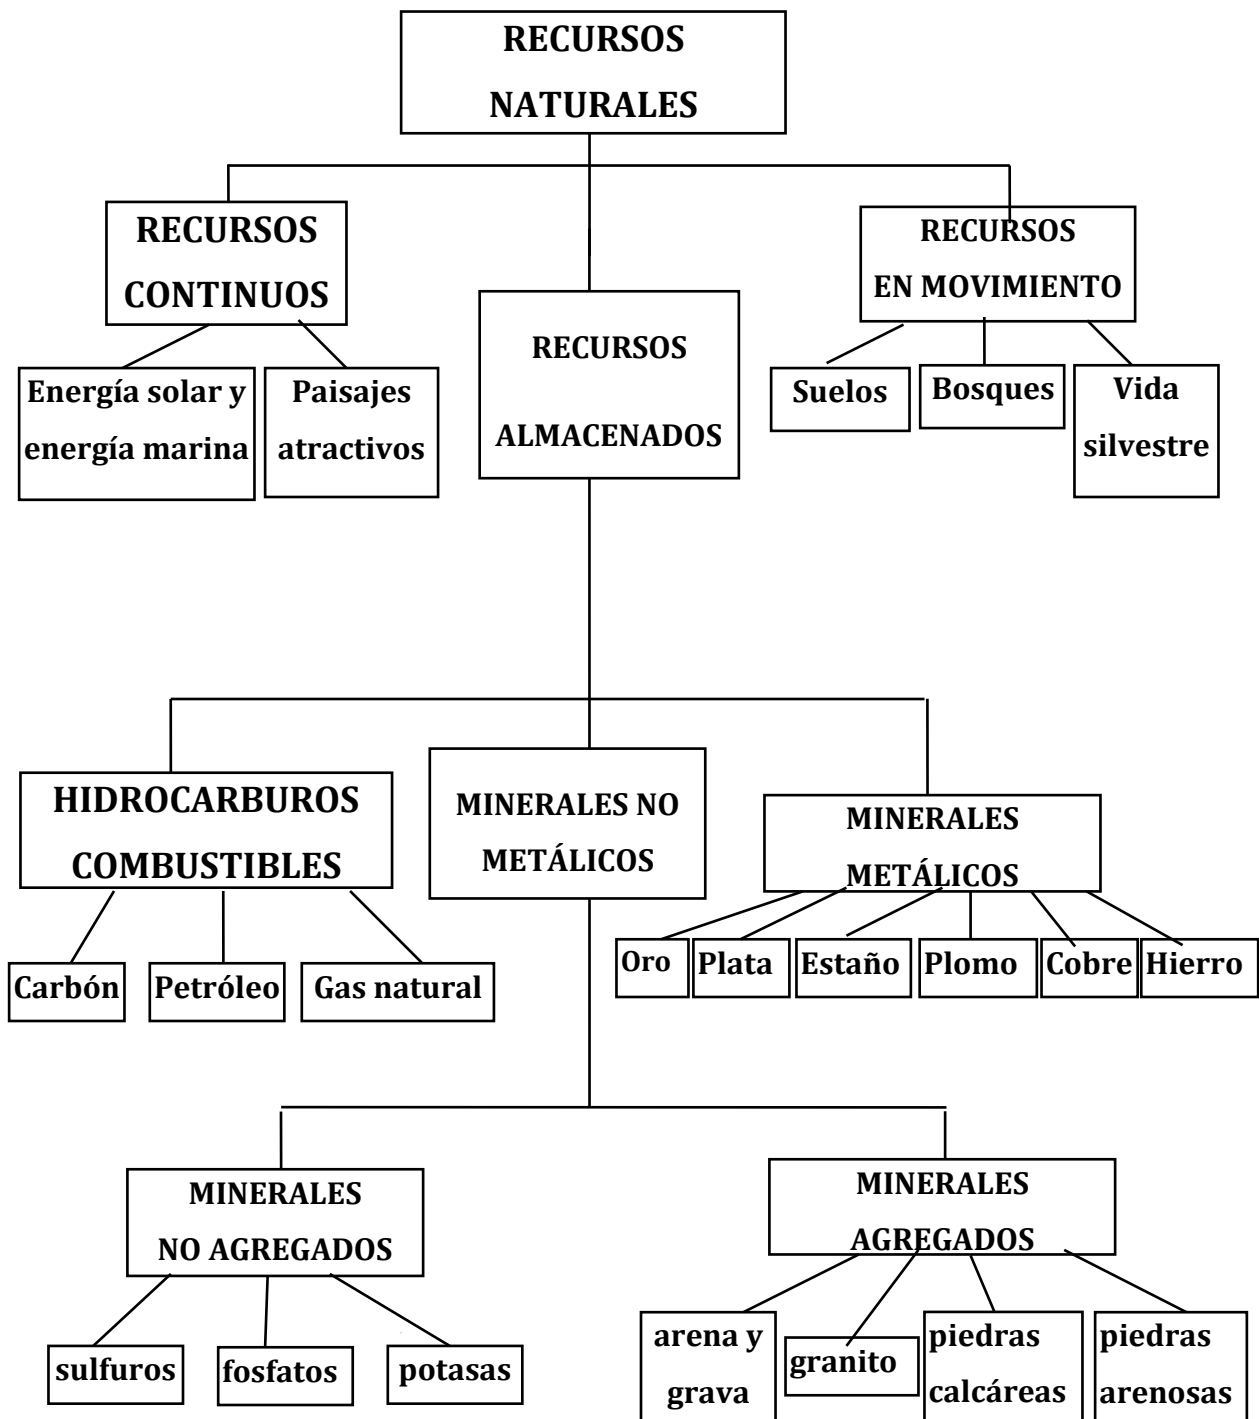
RECURSOS NATURALES

RECURSOS CONTINUOS

Energía solar y energía marina

Paisajes atractivos

RECURSOS ALMACENADOS

RECURSOS EN MOVIMIENTO

Suelos

Bosques

Vida silvestre

HIDROCARBUROS COMBUSTIBLES

Carbón

Petróleo

Gas natural

MINERALES NO METÁLICOS

MINERALES METÁLICOS

Oro

Plata

Estaño

Plomo

Cobre

Hierro

MINERALES NO AGREGADOS

sulfuros

fosfatos

potasas

MINERALES AGREGADOS

arena y grava

granito

piedras calcáreas

piedras arenosas